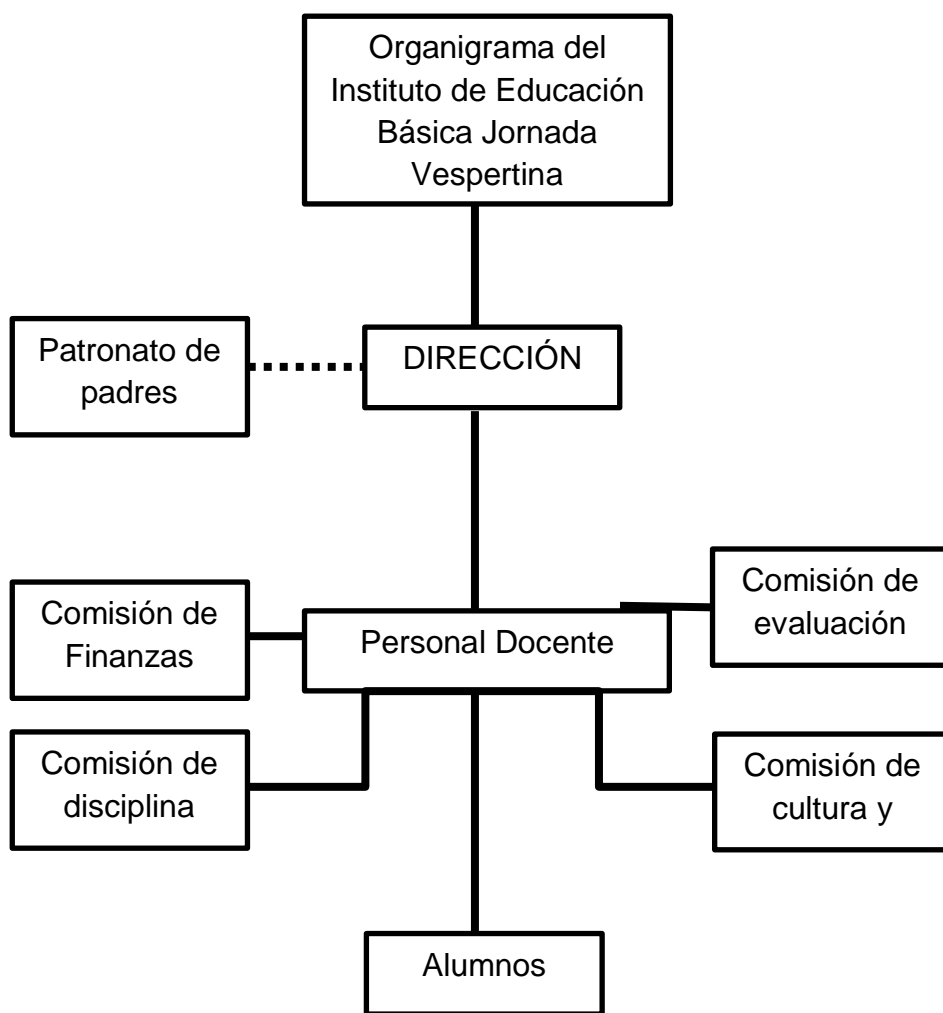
Organigrama del Instituto de Educación Básica Jornada Vespertina

Patronato de padres

DIRECCIÓN

Comisión de Finanzas

Personal Docente

Comisión de evaluación

Comisión de disciplina

Comisión de cultura y

Alumnos